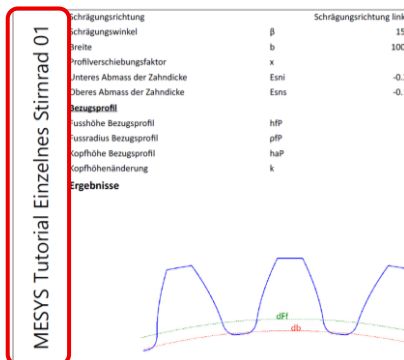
MESYS Tutorial Einzelnes Stirnrad 01

| | | |
|---|---|---|
| Schrägungsrichtung | | Schrägungsrichtung link |
| Schrägungswinkel | β | 15 |
| Breite | b | 100 |
| Profilverschiebungsfaktor | x | |
| Unteres Abmass der Zahndicke | Esni | -0. |
| Oberes Abmass der Zahndicke | Esns | -0. |

Bezugsprofil

| | |
|---|---|
| Fusshöhe Bezugsprofil | hfP |
| Fussradius Bezugsprofil | ρfP |
| Kopfhöhe Bezugsprofil | haP |
| Kopfhöhenänderung | k |

Ergebnisse

dFf
db